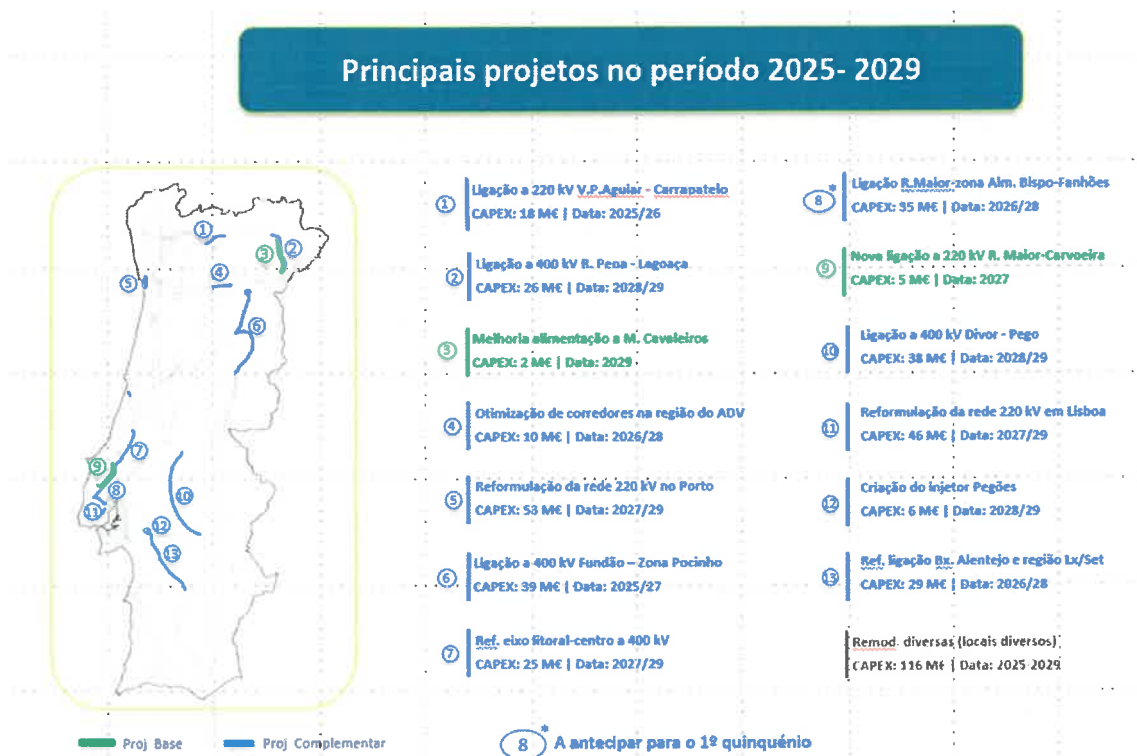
Principais projetos no período 2025- 2029

1 2 3 4 5 6 7 8 9 10 11 12 13

1 Ligação a 220 kV V.P.Aguiar - Carrapatelo
CAPEX: 18 M€ | Data: 2025/26

2 Ligação a 400 kV R. Pena - Lagoaça
CAPEX: 26 M€ | Data: 2028/29

3 Melhoria alimentação a M. Cavaleiros
CAPEX: 2 M€ | Data: 2029

4 Otimização de corredores na região do ADV
CAPEX: 10 M€ | Data: 2026/28

5 Reformulação da rede 220 kV no Porto
CAPEX: 53 M€ | Data: 2027/29

6 Ligação a 400 kV Fundão – Zona Pocinho
CAPEX: 39 M€ | Data: 2025/27

7 Ref. eixo litoral-centro a 400 kV
CAPEX: 25 M€ | Data: 2027/29

8* Ligação R.Maior-zona Alm. Bispo-Fanhões
CAPEX: 35 M€ | Data: 2026/28

9 Nova ligação a 220 kV R. Maior-Carvoeira
CAPEX: 5 M€ | Data: 2027

10 Ligação a 400 kV Divor - Pego
CAPEX: 38 M€ | Data: 2028/29

11 Reformulação da rede 220 kV em Lisboa
CAPEX: 46 M€ | Data: 2027/29

12 Criação do injetor Pegões
CAPEX: 6 M€ | Data: 2028/29

13 Ref. ligação Bx. Alentejo e região Lx/Set
CAPEX: 29 M€ | Data: 2026/28

Remod. diversas (locais diversos)
CAPEX: 116 M€ | Data: 2025-2029

Proj Base
Proj Complementar

8* A antecipar para o 1º quinquénio